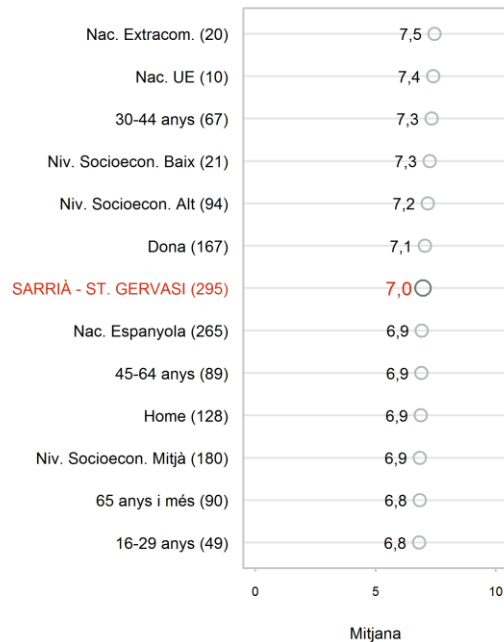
| | |
|---|---|
| Nac. Extracom. (20) | 7,5 |
| Nac. UE (10) | 7,4 |
| 30-44 anys (67) | 7,3 |
| Niv. Socioecon. Baix (21) | 7,3 |
| Niv. Socioecon. Alt (94) | 7,2 |
| Dona (167) | 7,1 |
| SARRIÀ - ST. GERVASI (295) | 7,0 |
| Nac. Espanyola (265) | 6,9 |
| 45-64 anys (89) | 6,9 |
| Home (128) | 6,9 |
| Niv. Socioecon. Mitjà (180) | 6,9 |
| 65 anys i més (90) | 6,8 |
| 16-29 anys (49) | 6,8 |

0 5 10

Mitjana